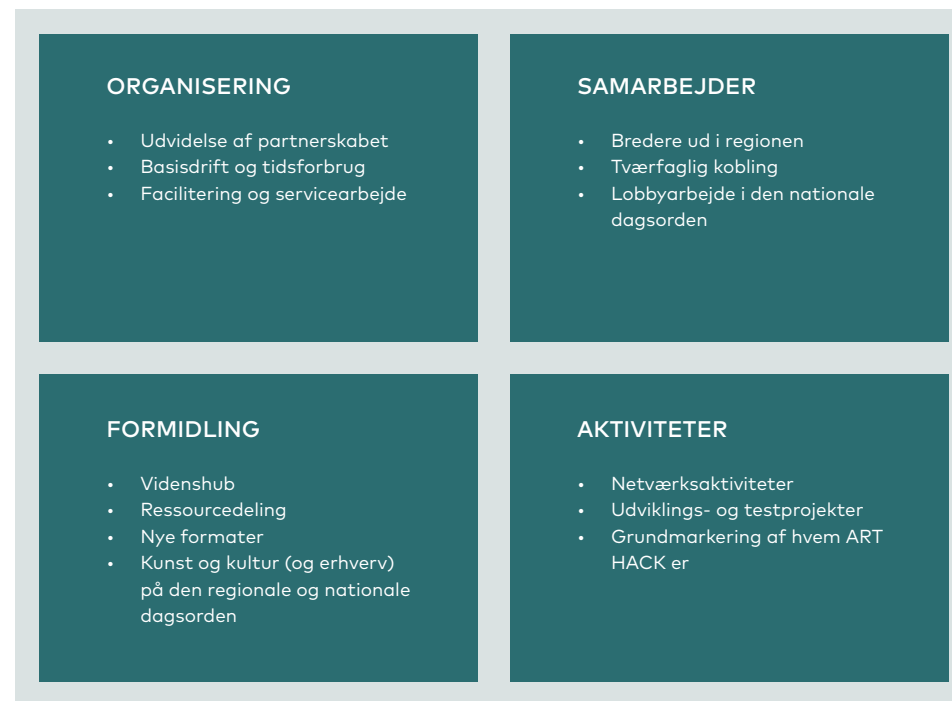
ORGANISERING

- Udvidelse af partnerskabet
- Basisdrift og tidsforbrug
- Facilitering og servicearbejde

SAMARBEJDER

- Bredere ud i regionen
- Tværfaglig kobling
- Lobbyarbejde i den nationale dagsorden

FORMIDLING

- Videnshub
- Ressourcedeling
- Nye formater
- Kunst og kultur (og erhverv) på den regionale og nationale dagsorden

AKTIVITETER

- Netværksaktiviteter
- Udviklings- og testprojekter
- Grundmarkering af hvem ART HACK er